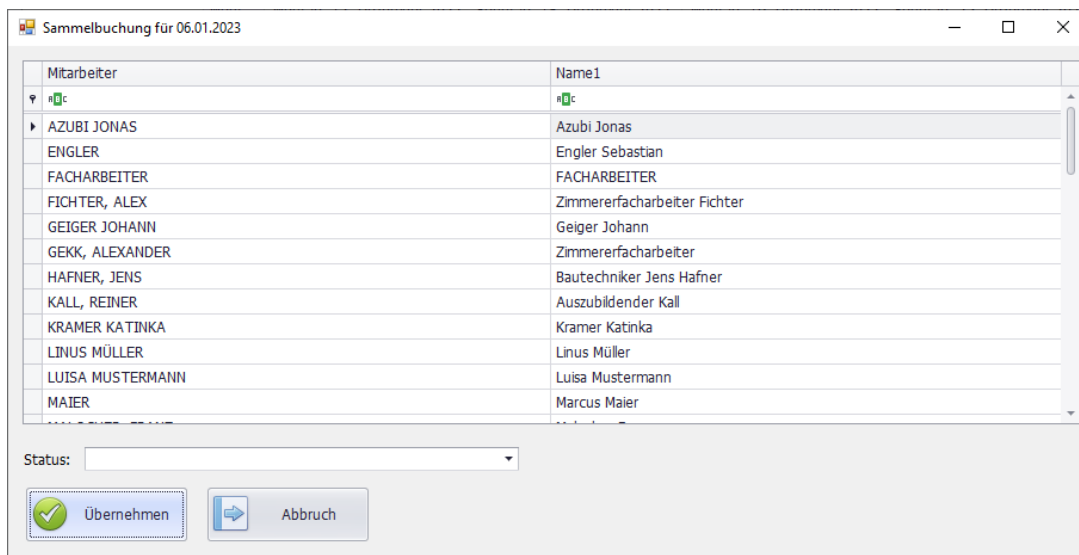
Sammelbuchung für 06.01.2023

| Mitarbeiter | Name1 |
|---|---|
| ABC | ABC |
| AZUBI JONAS | Azubi Jonas |
| ENGLER | Engler Sebastian |
| FACHARBEITER | FACHARBEITER |
| FICHTER, ALEX | Zimmererfacharbeiter Fichter |
| GEIGER JOHANN | Geiger Johann |
| GEKK, ALEXANDER | Zimmererfacharbeiter |
| HAFNER, JENS | Bautechniker Jens Hafner |
| KALL, REINER | Auszubildender Kall |
| KRAMER KATINKA | Kramer Katinka |
| LINUS MÜLLER | Linus Müller |
| LUISA MUSTERMANN | Luisa Mustermann |
| MAIER | Marcus Maier |
| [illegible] | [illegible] |

Status:

Übernehmen

Abbruch